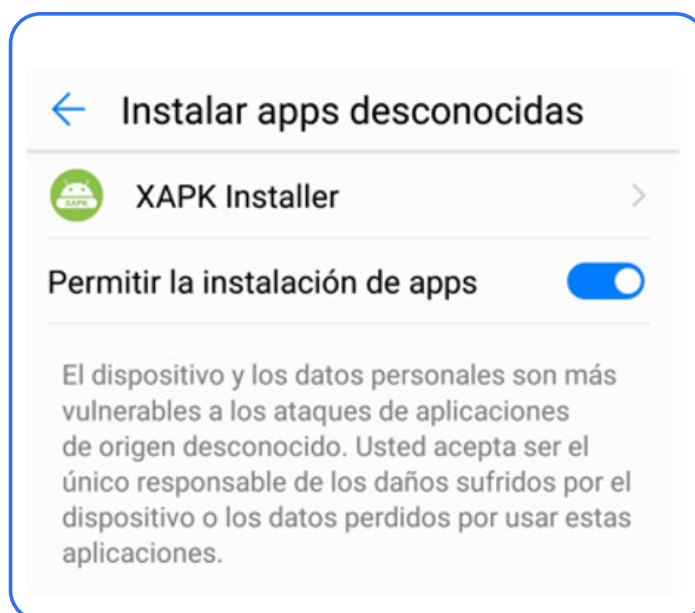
Instalar apps desconocidas

XAPK

XAPK Installer

Permitir la instalación de apps

El dispositivo y los datos personales son más vulnerables a los ataques de aplicaciones de origen desconocido. Usted acepta ser el único responsable de los daños sufridos por el dispositivo o los datos perdidos por usar estas aplicaciones.